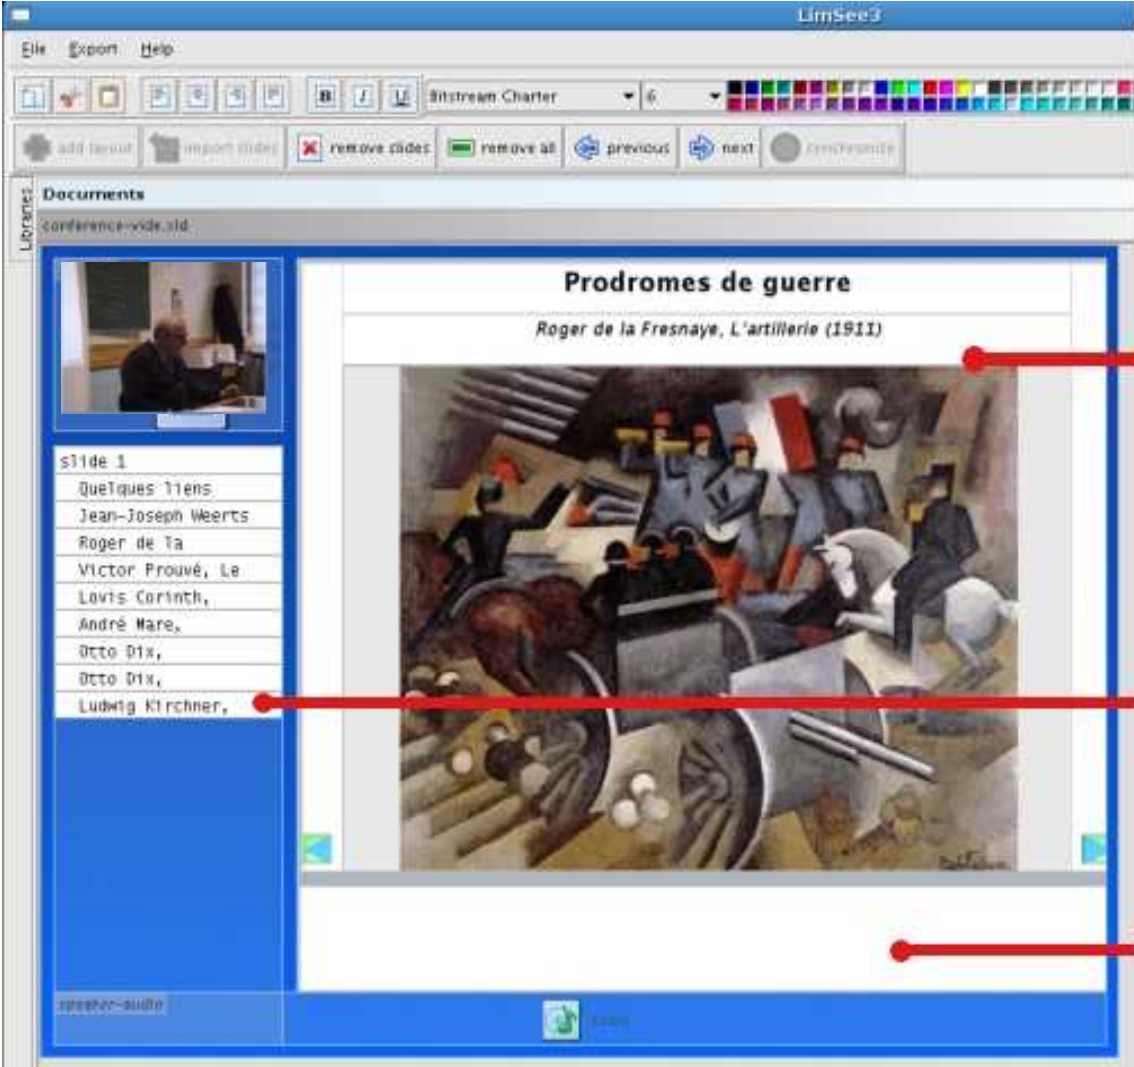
LimSee3

File Export Help

Bitstream Charter 6

add layout import slides remove slides remove all previous next synchronize

Libraries

Documents

conference-vide.sld

slide 1
Quelques liens
Jean-Joseph Weerts
Roger de la
Victor Prouvé, Le
Lovis Corinth,
André Mare,
Otto Dix,
Otto Dix,
Ludwig Kirchner,

Prodromes de guerre

Roger de la Fresnaye, L'artillerie (1911)

speaker-audio

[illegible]